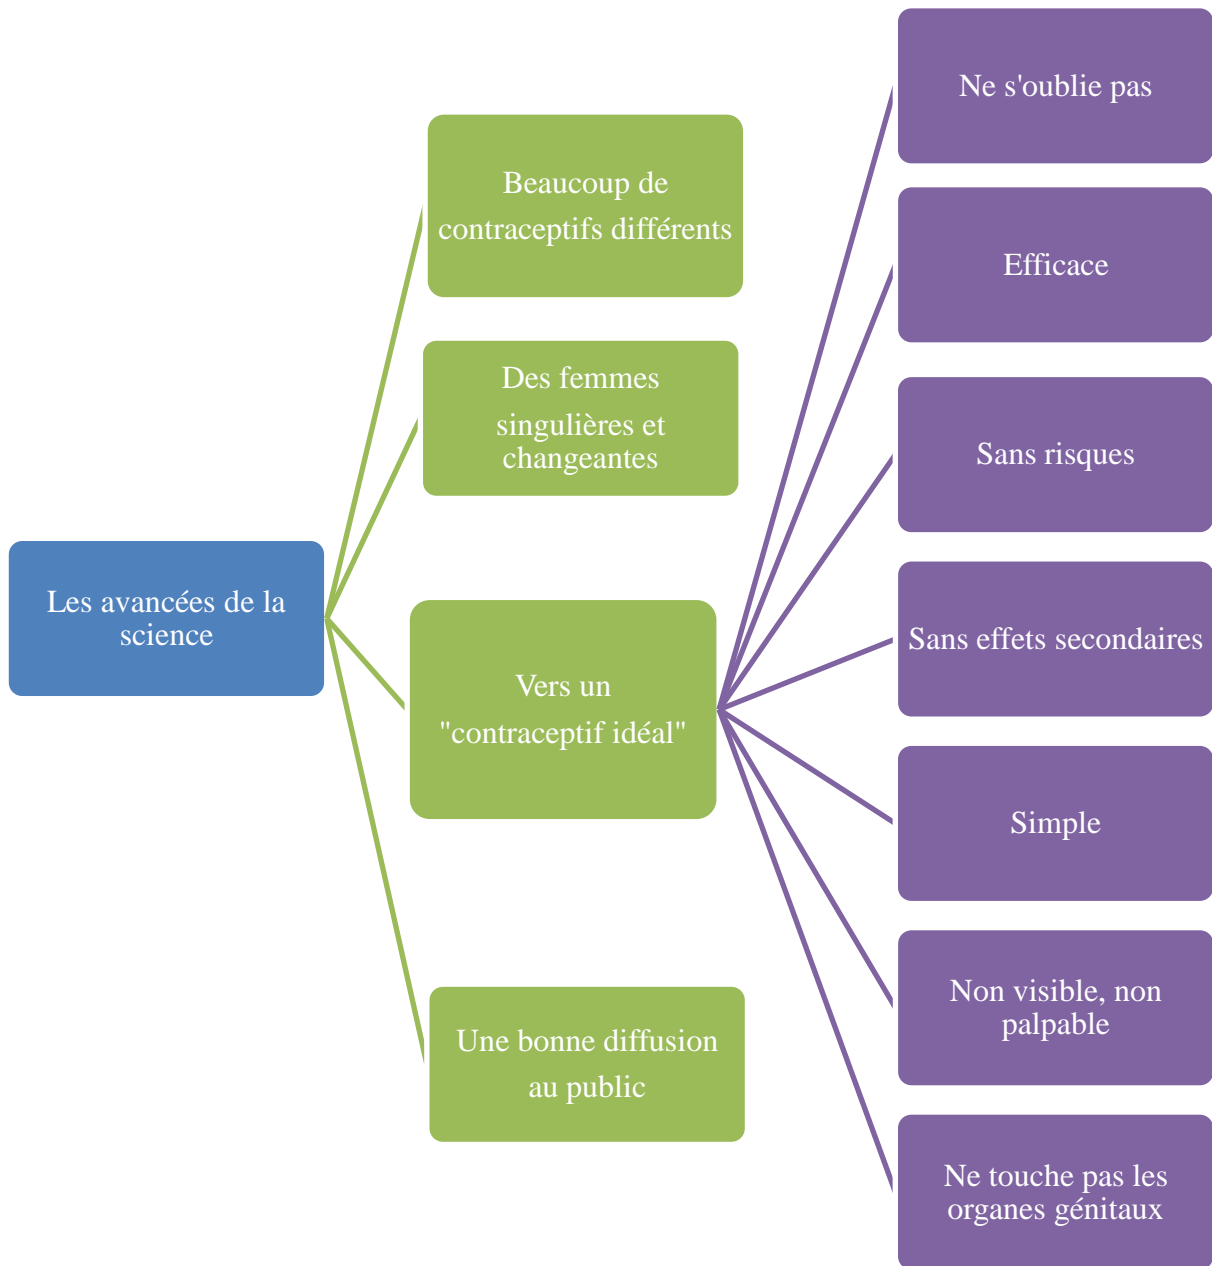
Les avancées de la science

Beaucoup de contraceptifs différents

Des femmes singulières et changeantes

Vers un "contraceptif idéal"

Une bonne diffusion au public

Ne s'oublie pas

Efficace

Sans risques

Sans effets secondaires

Simple

Non visible, non palpable

Ne touche pas les organes génitaux